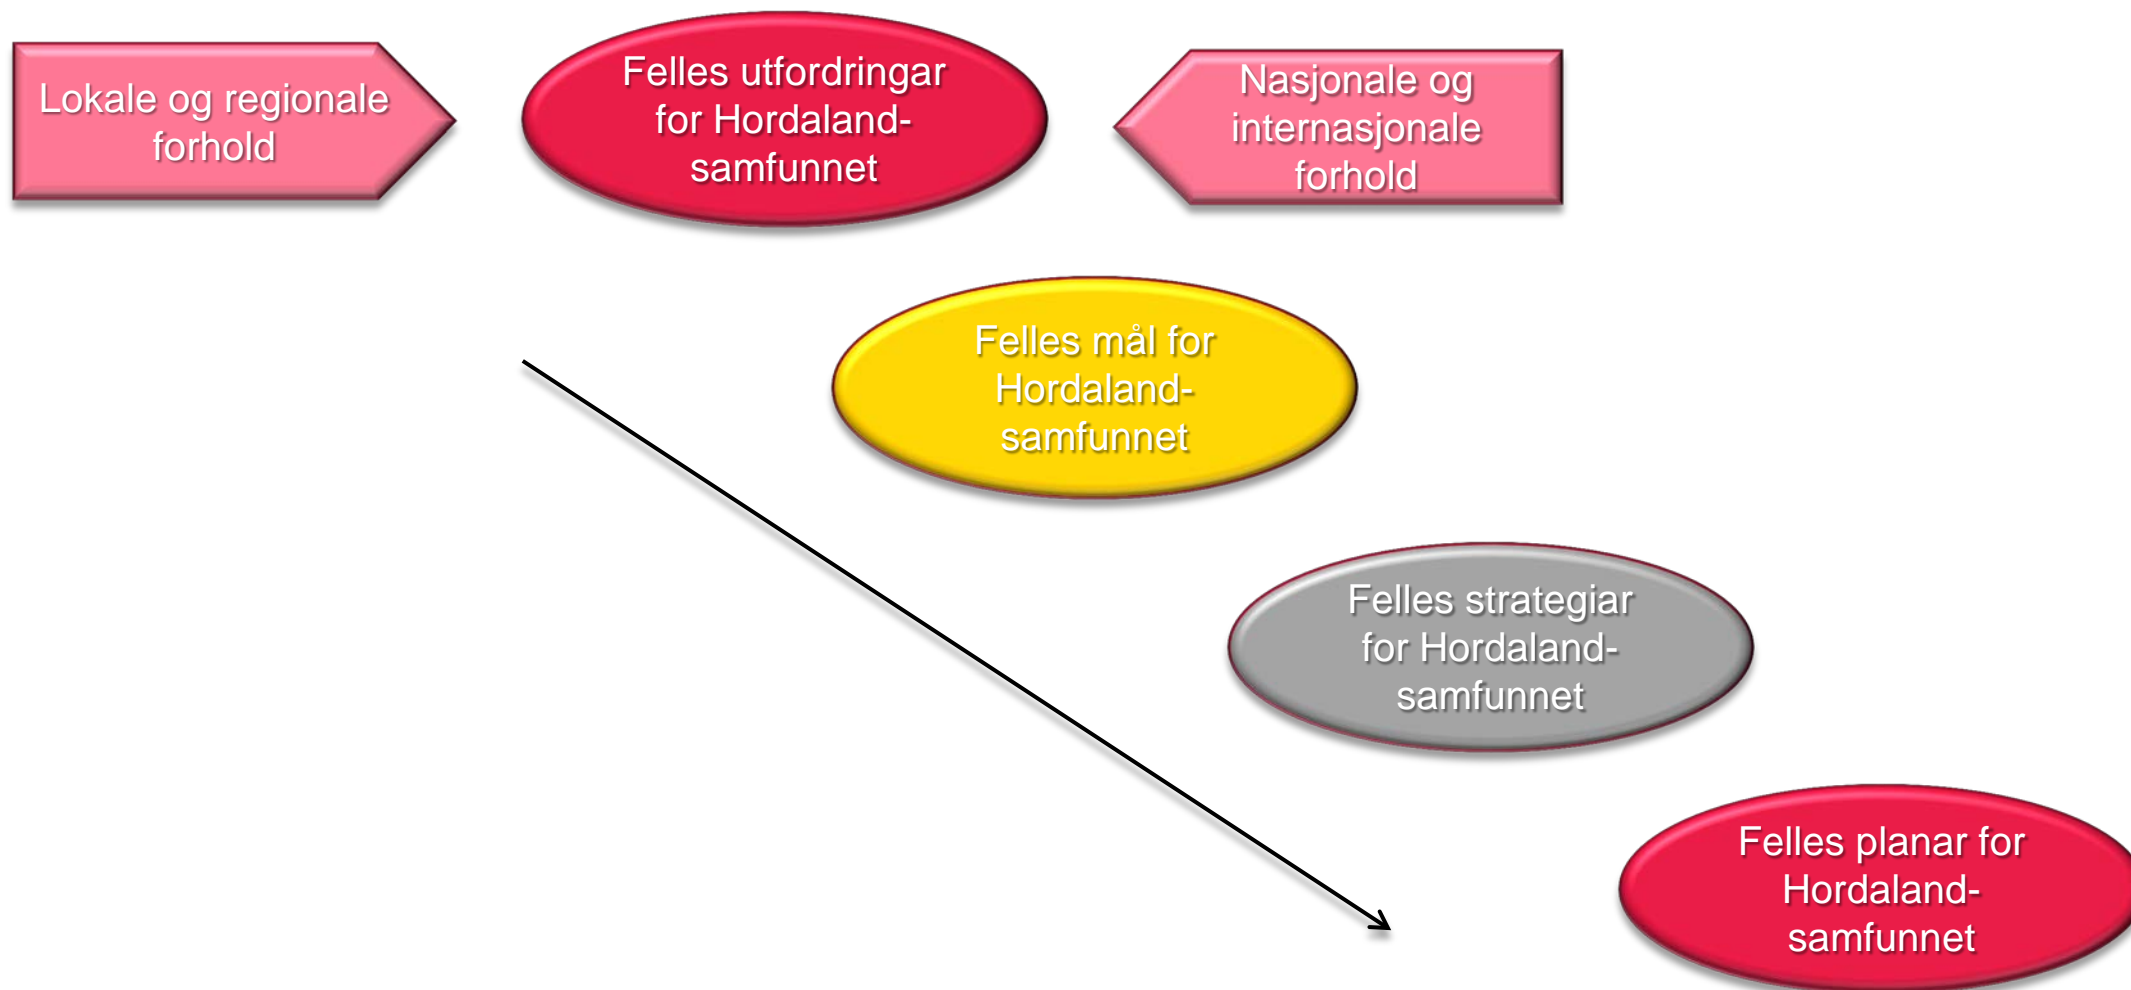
Lokale og regionale forhold

Felles utfordringar for Hordaland-samfunnet

Nasjonale og internasjonale forhold

Felles mål for Hordaland-samfunnet

Felles strategiar for Hordaland-samfunnet

Felles planar for Hordaland-samfunnet